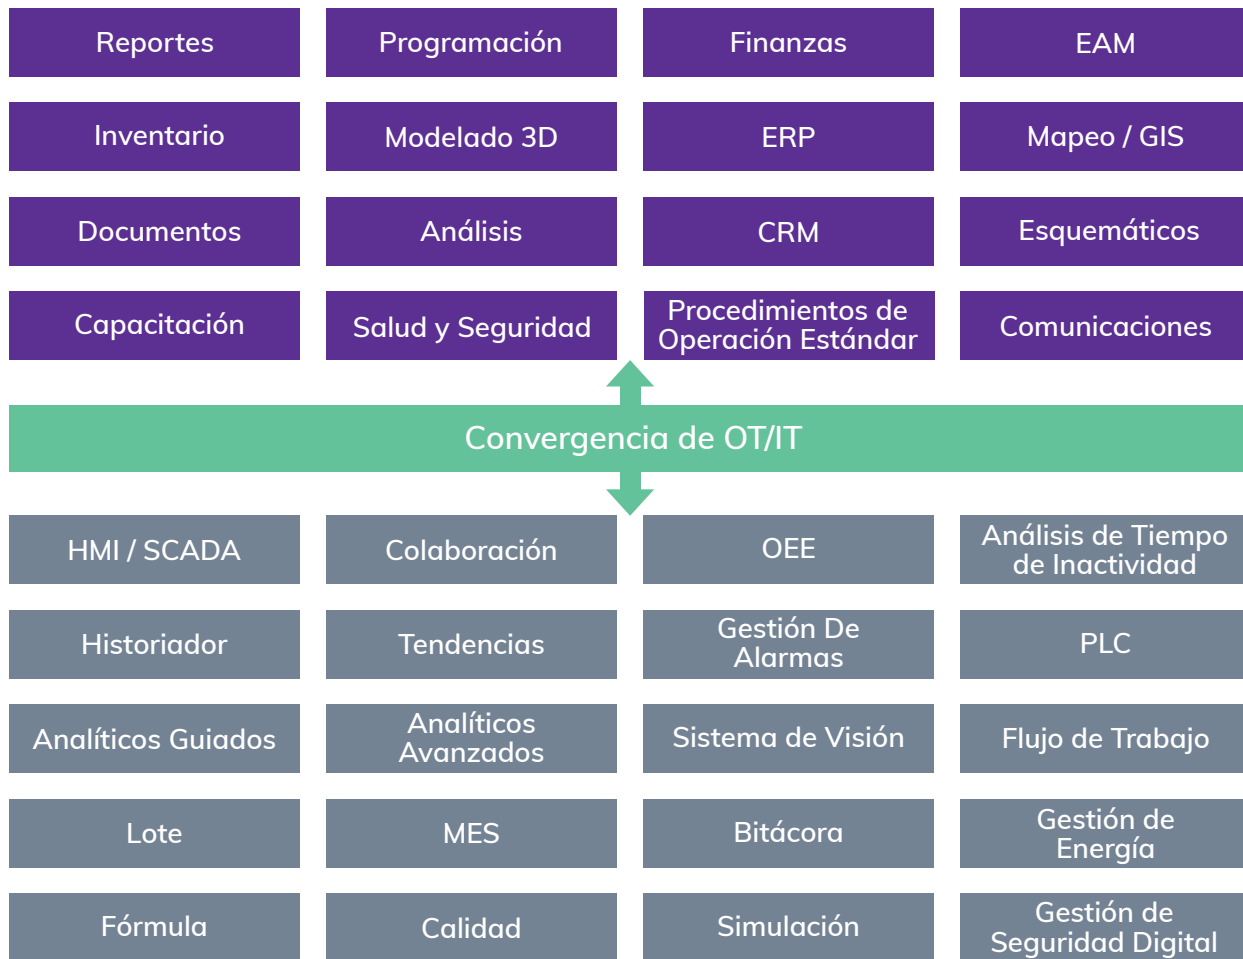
Reportes

Programación

Finanzas

EAM

Inventario

Modelado 3D

ERP

Mapeo / GIS

Documentos

Análisis

CRM

Esquemáticos

Capacitación

Salud y Seguridad

Procedimientos de Operación Estándar

Comunicaciones

Convergencia de OT/IT

HMI / SCADA

Colaboración

OEE

Análisis de Tiempo de Inactividad

Historiador

Tendencias

Gestión De Alarmas

PLC

Analíticos Guiados

Analíticos Avanzados

Sistema de Visión

Flujo de Trabajo

Lote

MES

Bitácora

Gestión de Energía

Fórmula

Calidad

Simulación

Gestión de Seguridad Digital